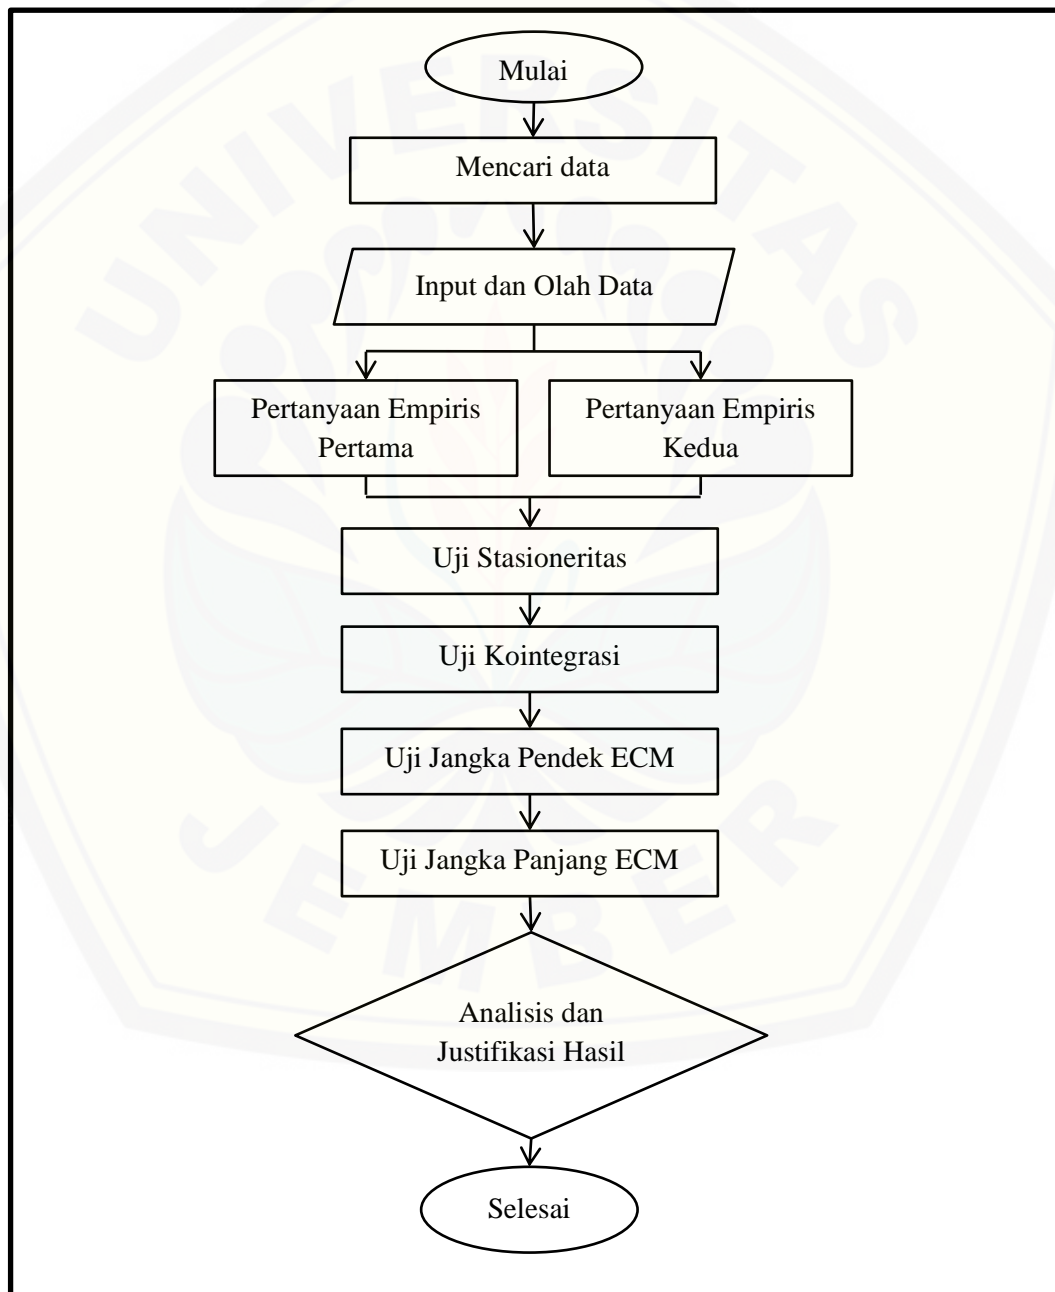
Mulai

Mencari data

Input dan Olah Data

Pertanyaan Empiris Pertama

Pertanyaan Empiris Kedua

Uji Stasioneritas

Uji Kointegrasi

Uji Jangka Pendek ECM

Uji Jangka Panjang ECM

Analisis dan Justifikasi Hasil

Selesai